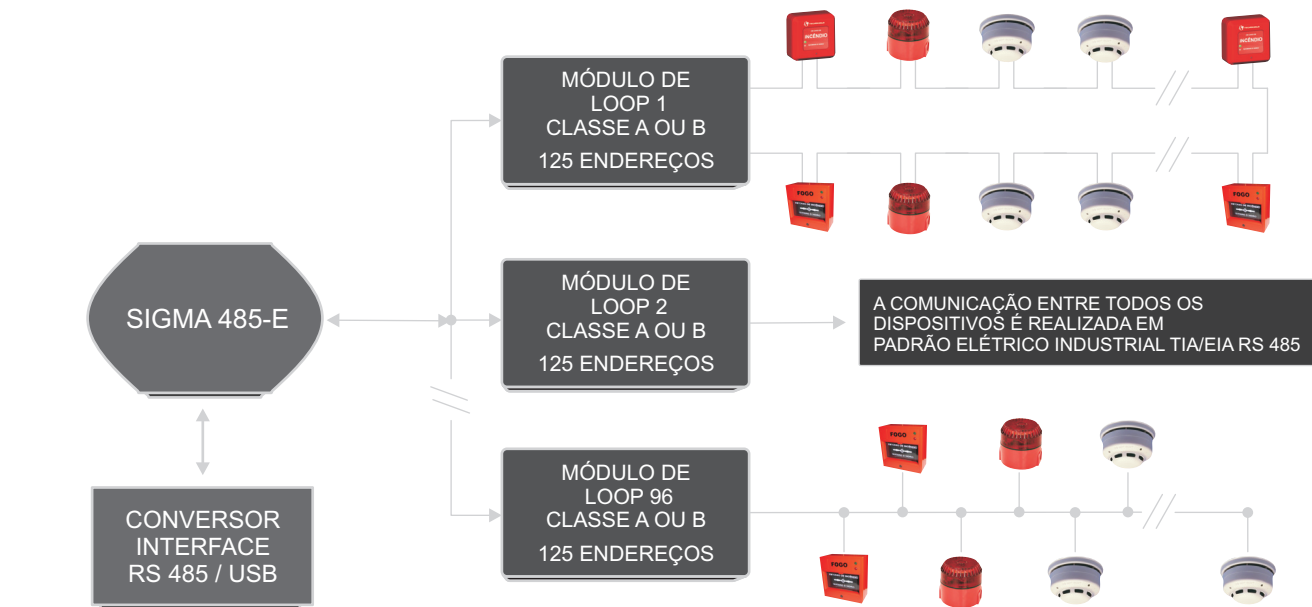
MÓDULO DE LOOP 1 CLASSE A OU B
125 ENDEREÇOS

INCÊNDIO

INCÊNDIO

FOGO

FOGO

SIGMA 485-E

MÓDULO DE LOOP 2 CLASSE A OU B
125 ENDEREÇOS

A COMUNICAÇÃO ENTRE TODOS OS DISPOSITIVOS É REALIZADA EM PADRÃO ELÉTRICO INDUSTRIAL TIA/EIA RS 485

FOGO

MÓDULO DE LOOP 96 CLASSE A OU B
125 ENDEREÇOS

FOGO

CONVERSOR INTERFACE RS 485 / USB